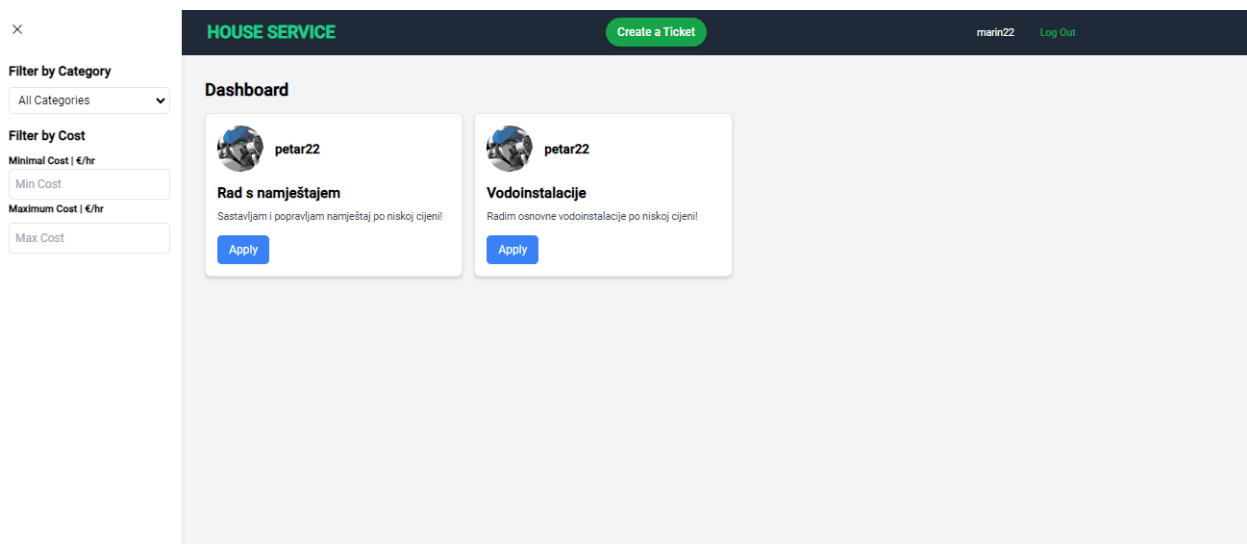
×

Filter by Category

All Categories

Filter by Cost

Minimal Cost | €/hr

Min Cost

Maximum Cost | €/hr

Max Cost

HOUSE SERVICE

Create a Ticket

marin22

Log Out

Dashboard

petar22

Rad s namještajem

Sastavljam i popravljam namještaj po niskoj cijeni!

Apply

petar22

Vodoinstalacije

Radim osnovne vodoinstalacije po niskoj cijeni!

Apply